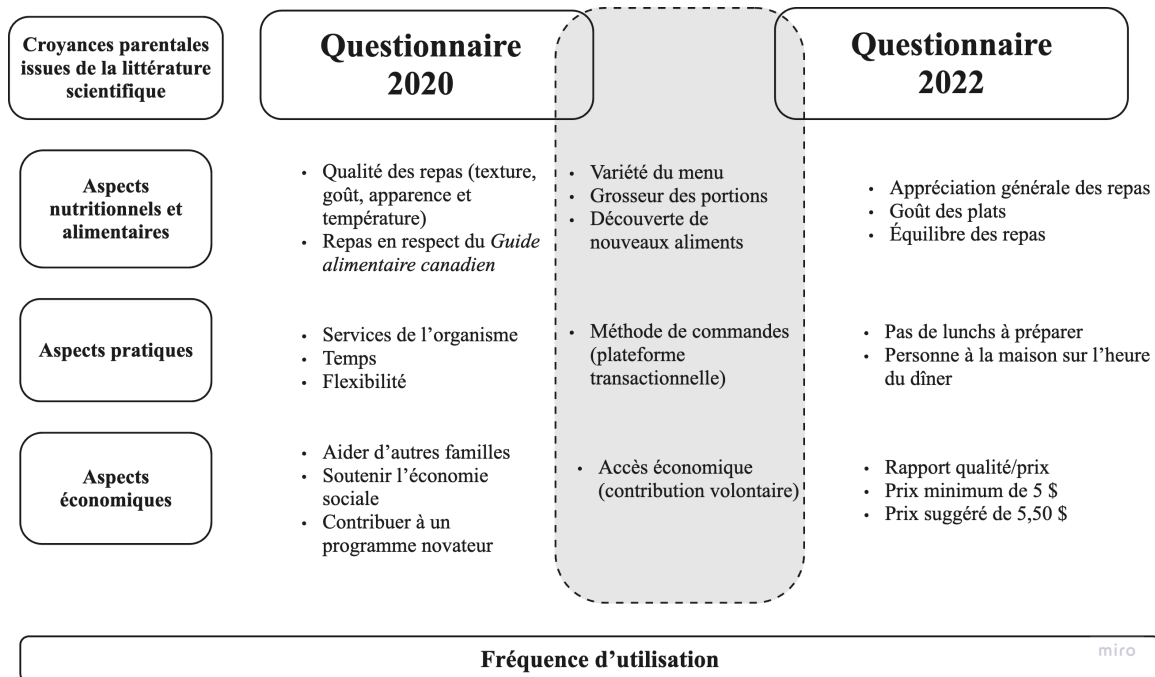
Croyances parentales issues de la littérature scientifique

Questionnaire 2020

Questionnaire 2022

Aspects nutritionnels et alimentaires

- Qualité des repas (texture, goût, apparence et température)
- Repas en respect du *Guide alimentaire canadien*

- Variété du menu
- Grosseur des portions
- Découverte de nouveaux aliments

- Appréciation générale des repas
- Goût des plats
- Équilibre des repas

Aspects pratiques

- Services de l'organisme
- Temps
- Flexibilité

- Méthode de commandes (plateforme transactionnelle)

- Pas de lunchs à préparer
- Personne à la maison sur l'heure du dîner

Aspects économiques

- Aider d'autres familles
- Soutenir l'économie sociale
- Contribuer à un programme novateur

- Accès économique (contribution volontaire)

- Rapport qualité/prix
- Prix minimum de 5 $
- Prix suggéré de 5,50 $

miro

Fréquence d'utilisation